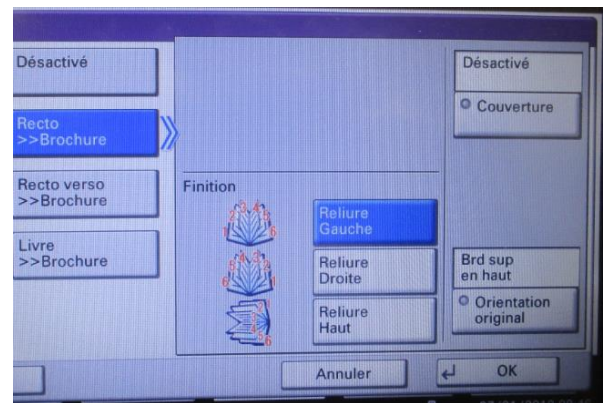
Désactivé

Recto
>>Brochure

Recto verso
>>Brochure

Livre
>>Brochure

Finition

Reliure
Gauche

Reliure
Droite

Reliure
Haut

Désactivé

Couverture

Brd sup
en haut

Orientation
original

Annuler

OK